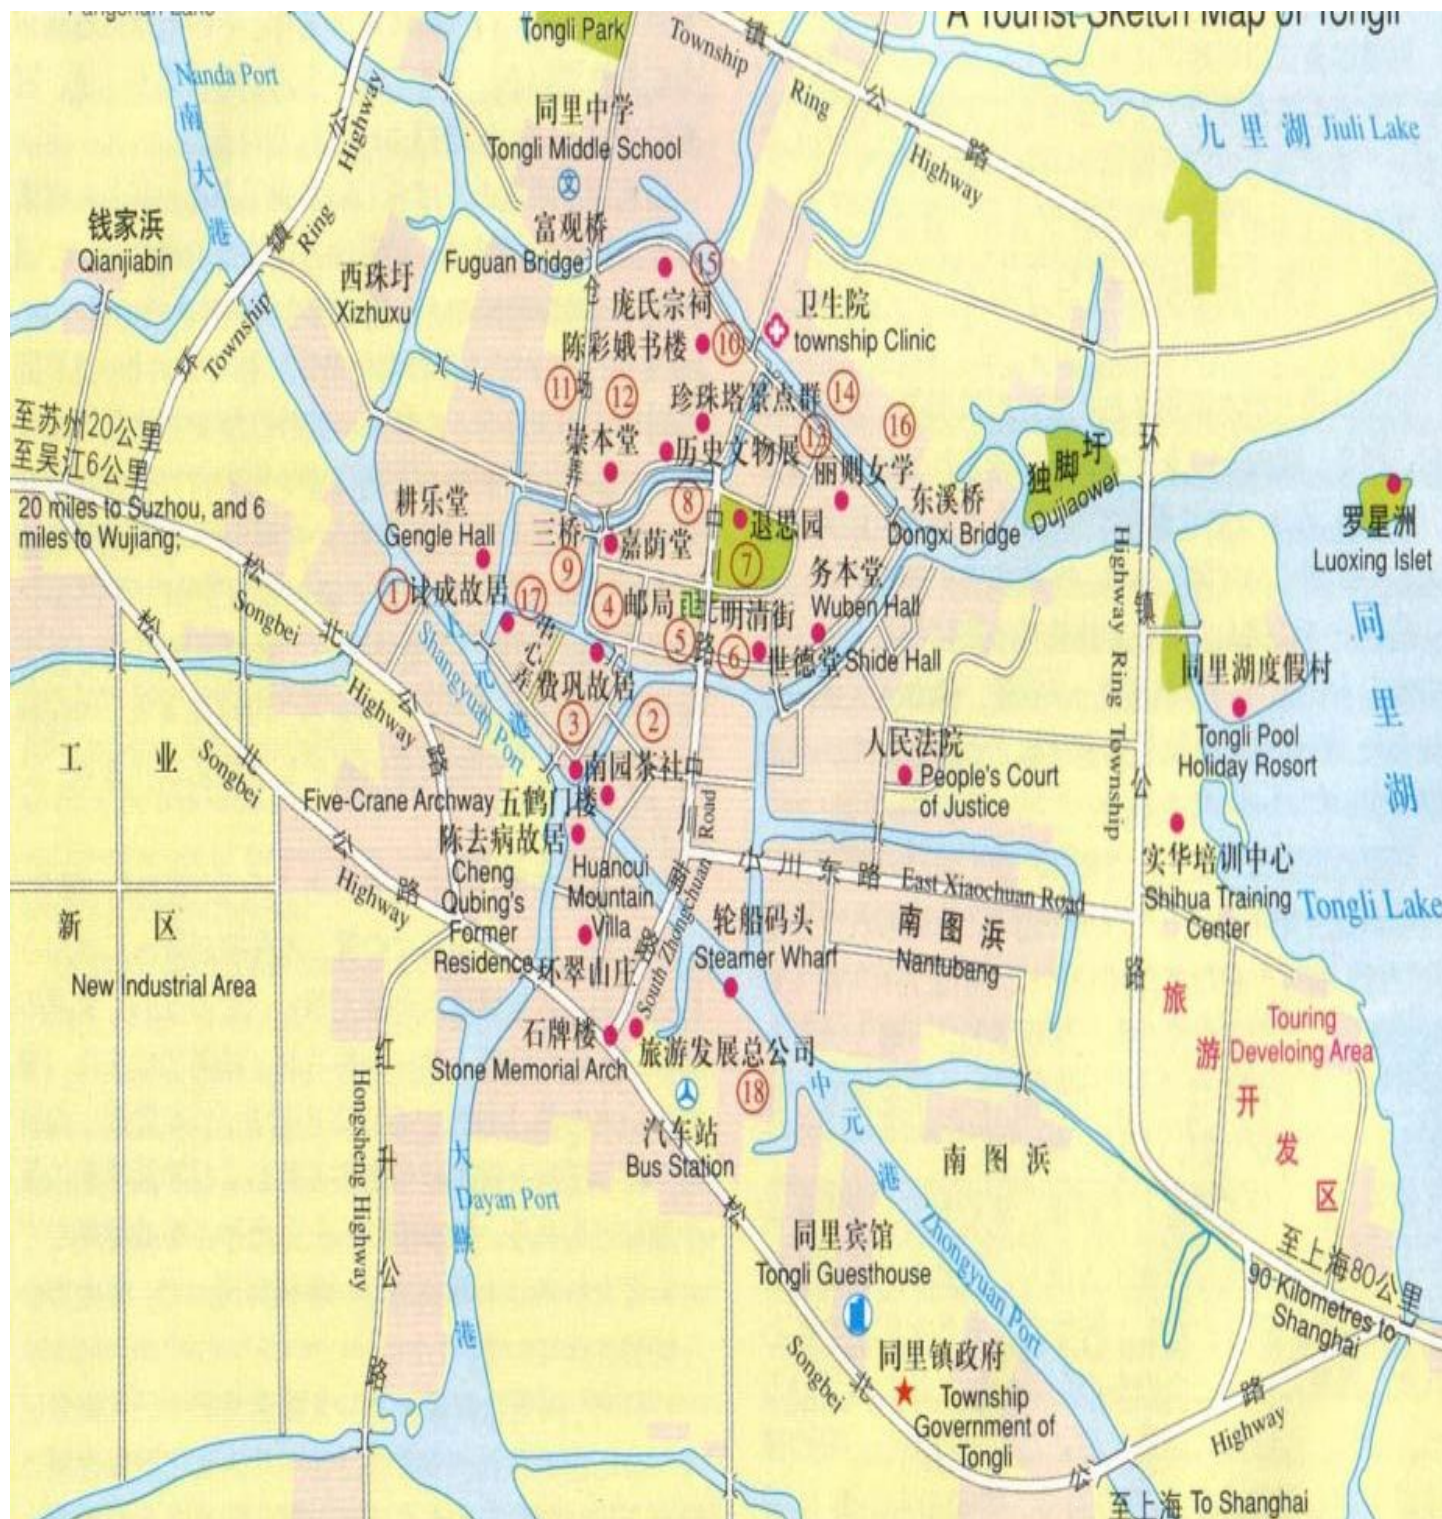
A Tourist Sketch Map of Tongli

Tongli Park
Township Ring Highway
镇 公 路
同里中学
Tongli Middle School
九里湖 Jiuli Lake
Nanda Port
南 大 港
Township Ring Highway
镇 环 公
钱家浜
Qianjiabin
西珠圩
Xizhuxu
富观桥
Fuguan Bridge
15
庞氏宗祠
卫生院
township Clinic
陈彩娥书楼
10
11
12
珍珠塔景点群
14
16
至苏州20公里
至吴江6公里
20 miles to Suzhou, and 6 miles to Wujiang;
崇本堂
历史文物展
13
丽则女学
独脚圩
Dujiaowei
环
耕乐堂
Gengle Hall
三桥
8
退思园
东溪桥
Dongxi Bridge
罗星洲
Luoxing Islet
嘉荫堂
7
务本堂
9
1
计成故居
17
4
邮局
明清街
Wuben Hall
Highway Ring Township
镇
同
Songbei Highway
松 北 公 路
中心街
5
路
6
世德堂 Shide Hall
同里湖度假村
里
Shangyuan Port
上元港
费巩故居
Tongli Pool Holiday Rosort
湖
3
2
人民法院
工 业
南园茶社
People's Court of Justice
Five-Crane Archway
五鹤门楼
Road
公
陈去病故居
Cheng Qubing's Former Residence
Huancui Mountain Villa
川
小川东路
East Xiaochuan Road
实华培训中心
Shihua Training Center
Tongli Lake
新 区
New Industrial Area
South Zhongchuan
南川路
轮船码头
Steamer Wharf
南图浜
Nantubang
路
旅 游 开 发 区
Touring Develoing Area
环翠山庄
石牌楼
Stone Memorial Arch
旅游发展总公司
18
红 升 公 路
Hongsheng Highway
汽车站
Bus Station
中 元 港
南 图 浜
大 鲢 港
Dayan Port
松
同里宾馆
Tongli Guesthouse
Zhongyuan Port
至上海80公里
90 Kilometres to Shanghai
同里镇政府
Township Government of Tongli
Songbei
北
路
Highway
公
至上海 To Shanghai